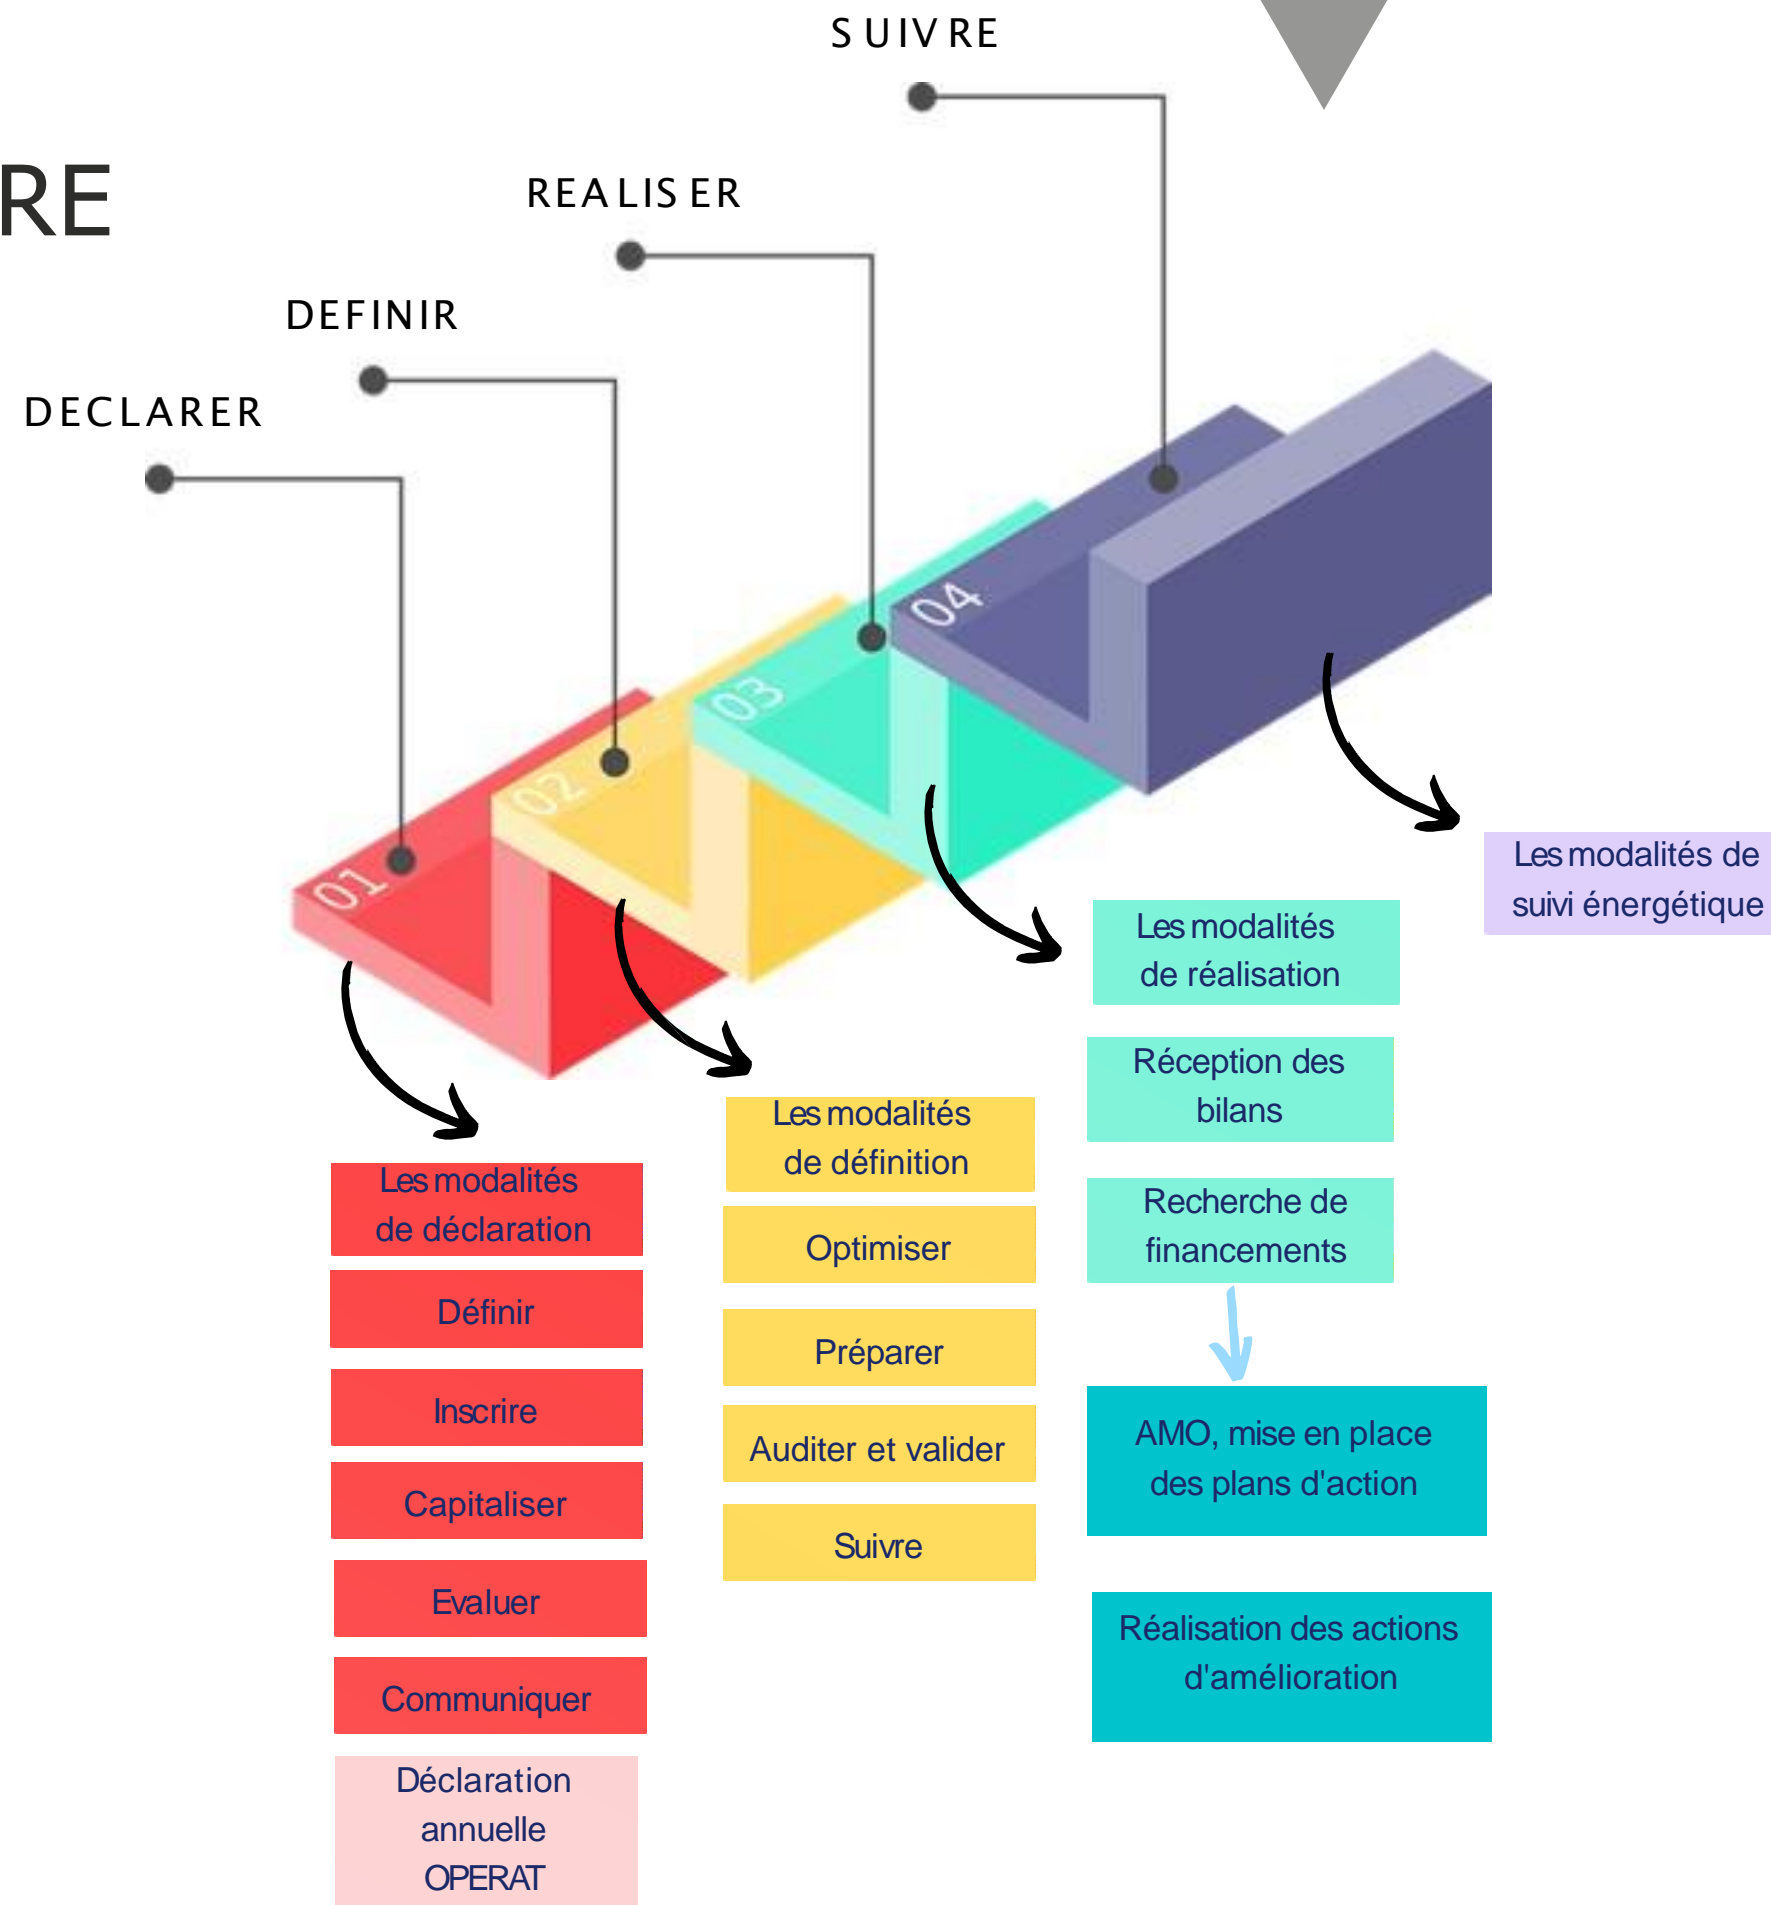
SUIVRE

RE

REALISER

DEFINIR

DECLARER

01

02

03

04

Les modalités de suivi énergétique

Les modalités de réalisation

Réception des bilans

Recherche de financements

AMO, mise en place des plans d'action

Réalisation des actions d'amélioration

Les modalités de définition

Optimiser

Préparer

Auditer et valider

Suivre

Les modalités de déclaration

Définir

Inscrire

Capitaliser

Evaluer

Communiquer

Déclaration annuelle OPERAT